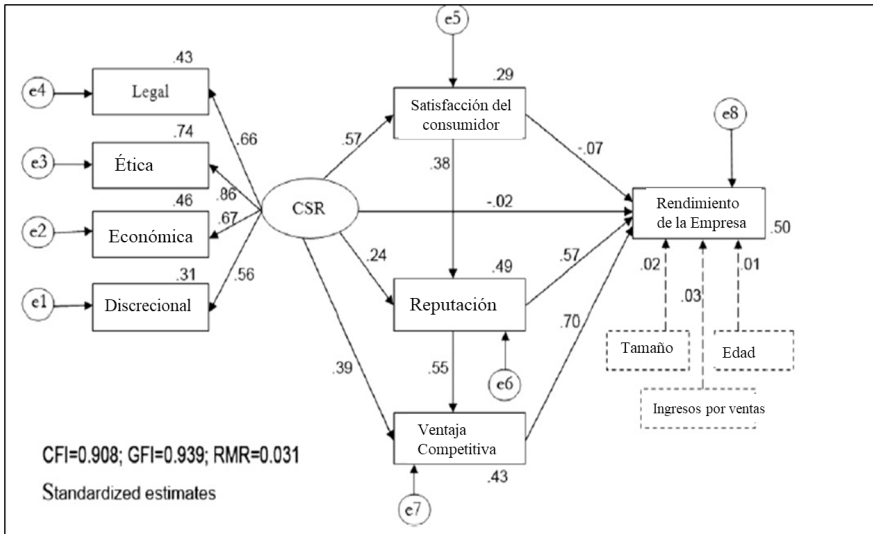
e5

.43
e4 Legal
.74
e3 Ética
.46
e2 Económica
.31
e1 Discrecional

.66
.86
.67
.56

CSR

.57
.29
Satisfacción del consumidor
.38
-.07
-.02
.24
.49
Reputación
.57
e6
.55
.70
.39
Ventaja Competitiva
.43
e7

e8
Rendimiento de la Empresa
.50
.02
.03
.01
Tamaño
Edad
Ingresos por ventas

CFI=0.908; GFI=0.939; RMR=0.031
Standardized estimates